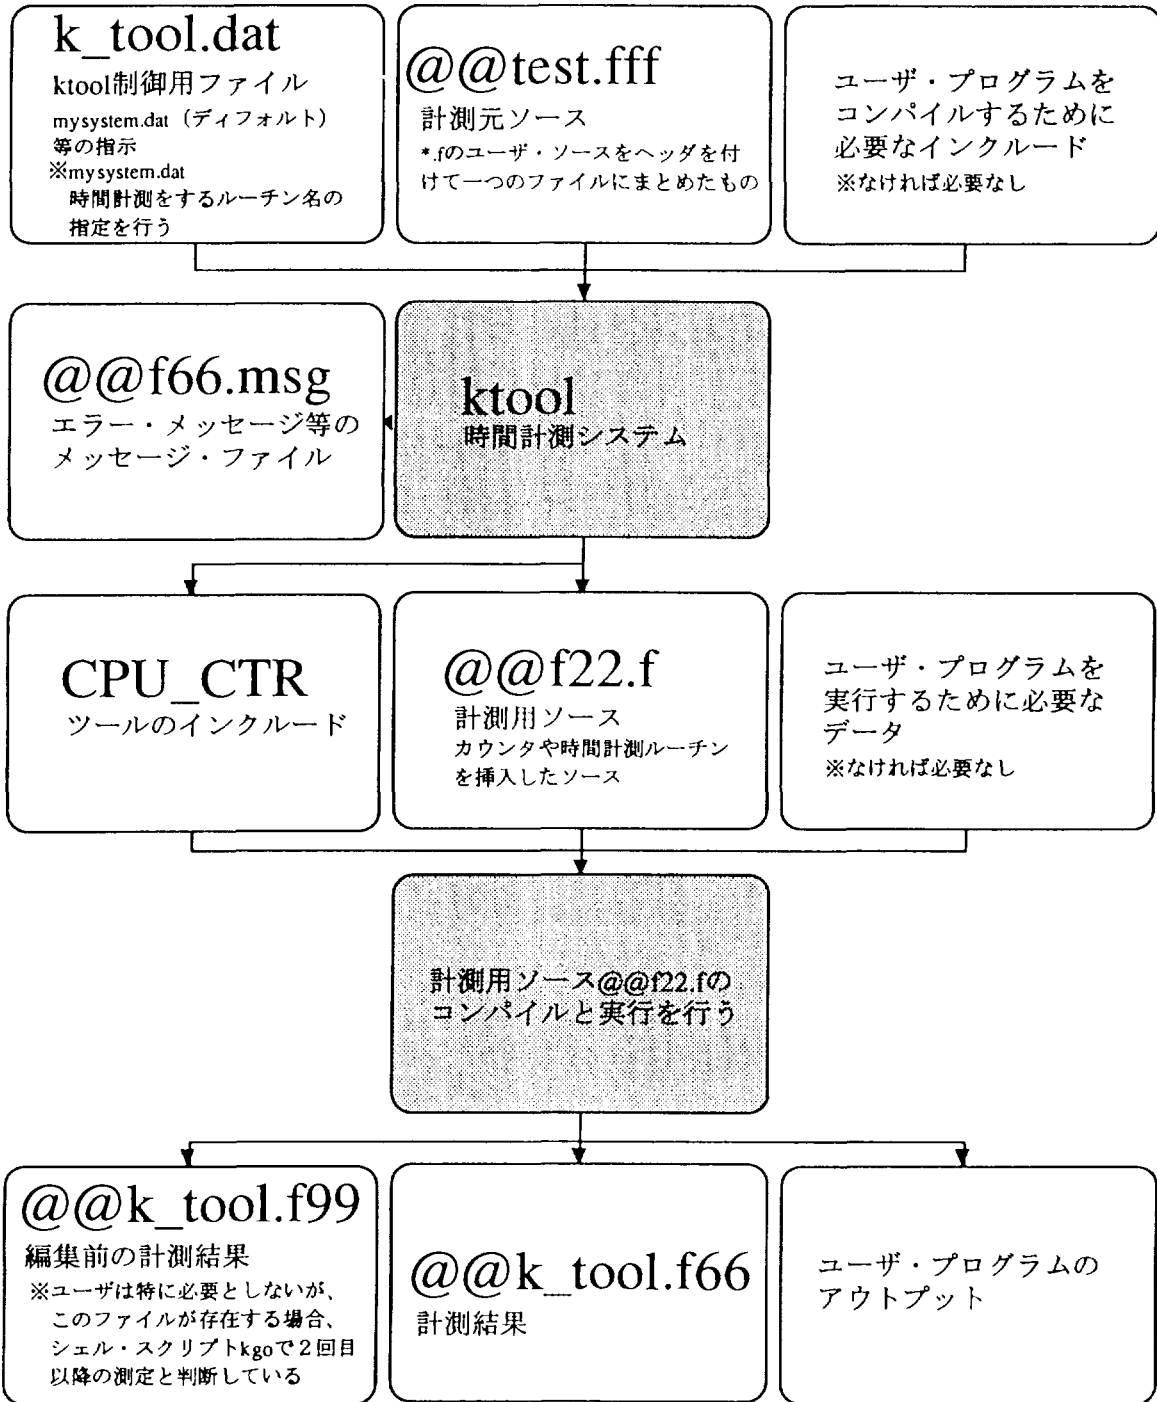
k_tool.dat
ktool制御用ファイル
mysystem.dat（ディフォルト）等の指示
※mysystem.dat
時間計測をするルーチン名の指定を行う

@@test.fff
計測元ソース
*.fのユーザ・ソースをヘッダを付けて一つのファイルにまとめたもの

ユーザ・プログラムをコンパイルするために必要なインクルード
※なければ必要なし

@@f66.msg
エラー・メッセージ等のメッセージ・ファイル

ktool
時間計測システム

CPU_CTR
ツールのインクルード

@@f22.f
計測用ソース
カウンタや時間計測ルーチンを挿入したソース

ユーザ・プログラムを実行するために必要なデータ
※なければ必要なし

計測用ソース@@f22.fのコンパイルと実行を行う

@@k_tool.f99
編集前の計測結果
※ユーザは特に必要としないが、このファイルが存在する場合、シェル・スクリプトkgoで2回目以降の測定と判断している

@@k_tool.f66
計測結果

ユーザ・プログラムのアウトプット